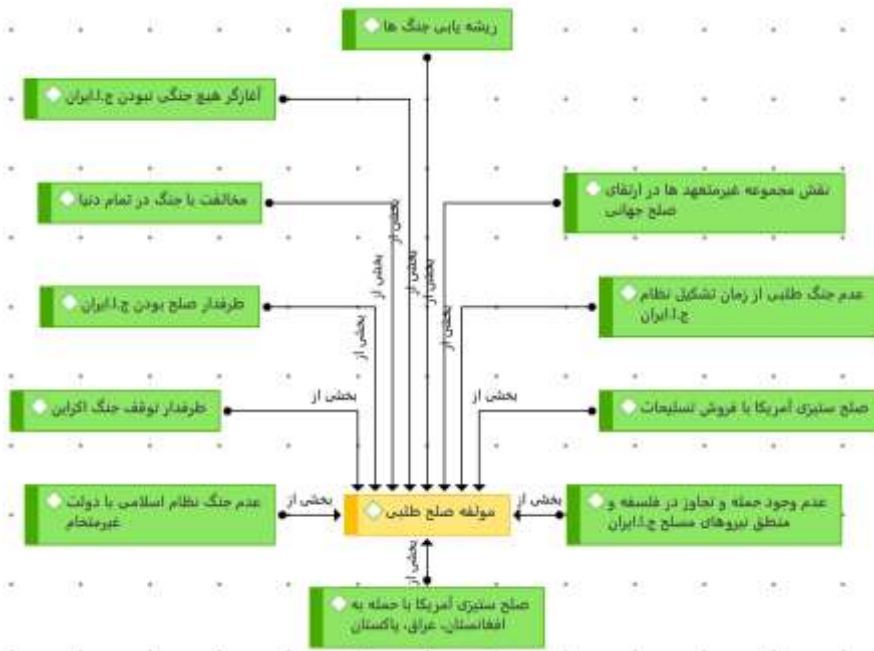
ریشه یابی جنگ ها

آغازگر هیچ جنگی نبودن ج.ا.ایران

مخالفت با جنگ در تمام دنیا

نقش مجموعه غیرمتعهد ها در ارتقای صلح جهانی

طرفدار صلح بودن ج.ا.ایران

عدم جنگ طلبی از زمان تشکیل نظام ج.ا.ایران

طرفدار توقف جنگ اکراین

صلح ستیزی آمریکا با فروش تسلیحات

عدم جنگ نظام اسلامی با دولت غیرمتخاصم

مولفه صلح طلبی

عدم وجود حمله و تجاوز در فلسفه و منطق نیروهای مسلح ج.ا.ایران

صلح ستیزی آمریکا با حمله به افغانستان، عراق، پاکستان

بخش از
بخش از
بخش از
بخش از
بخش از
بخش از
بخش از
بخش از
بخش از
بخش از
بخش از